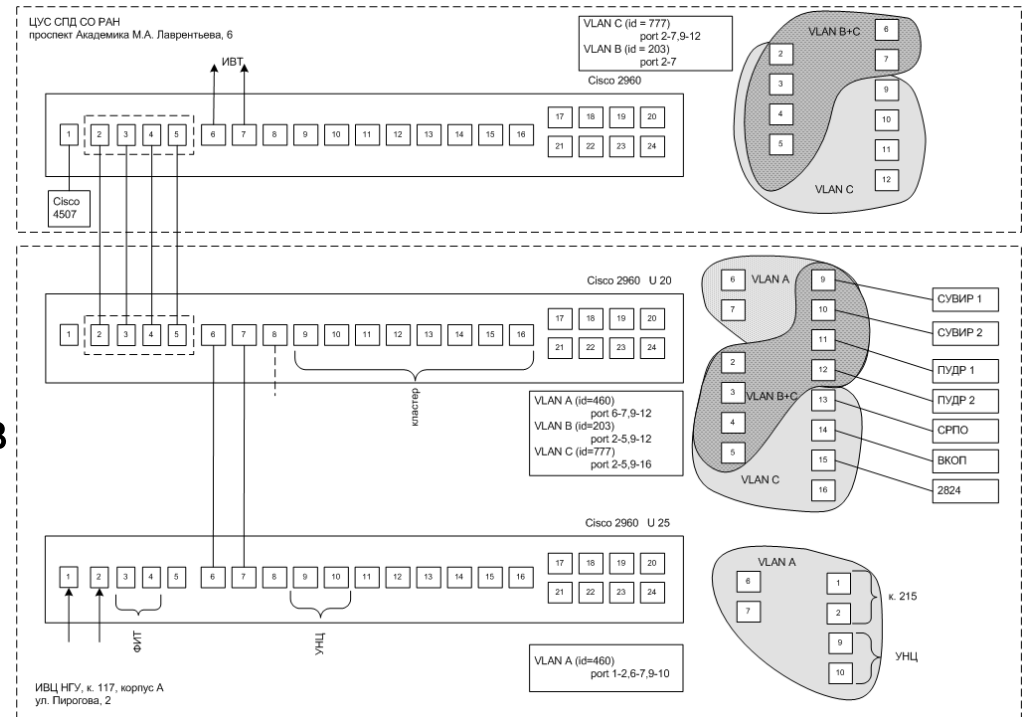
ЦУС СПД СО РАН
проспект Академика М.А. Лаврентьева, 6

VLAN C (id = 777)
port 2-7,9-12
VLAN B (id = 203)
port 2-7

ИВТ

Cisco 2960

1 2 3 4 5 6 7 8 9 10 11 12 13 14 15 16 17 18 19 20 21 22 23 24

Cisco 4507

VLAN B+C
6 7 2 3 4 5 9 10 11 12
VLAN C

Cisco 2960 U 20

1 2 3 4 5 6 7 8 9 10 11 12 13 14 15 16 17 18 19 20 21 22 23 24

кластер

VLAN A (id=460)
port 6-7,9-12
VLAN B (id=203)
port 2-5,9-12
VLAN C (id=777)
port 2-5,9-16

6 VLAN A
7
9 10 11 12
2 3 4 5
VLAN B+C
13 14 15 16
VLAN C

СУВИР 1
СУВИР 2
ПУДР 1
ПУДР 2
СРПО
ВКОП
2824

3

Cisco 2960 U 25

1 2 3 4 5 6 7 8 9 10 11 12 13 14 15 16 17 18 19 20 21 22 23 24

ФИТ
УНЦ

VLAN A (id=460)
port 1-2,6-7,9-10

VLAN A
6 7 1 2 9 10
к. 215
УНЦ

ИВЦ НГУ, к. 117, корпус А
ул. Пирогова, 2